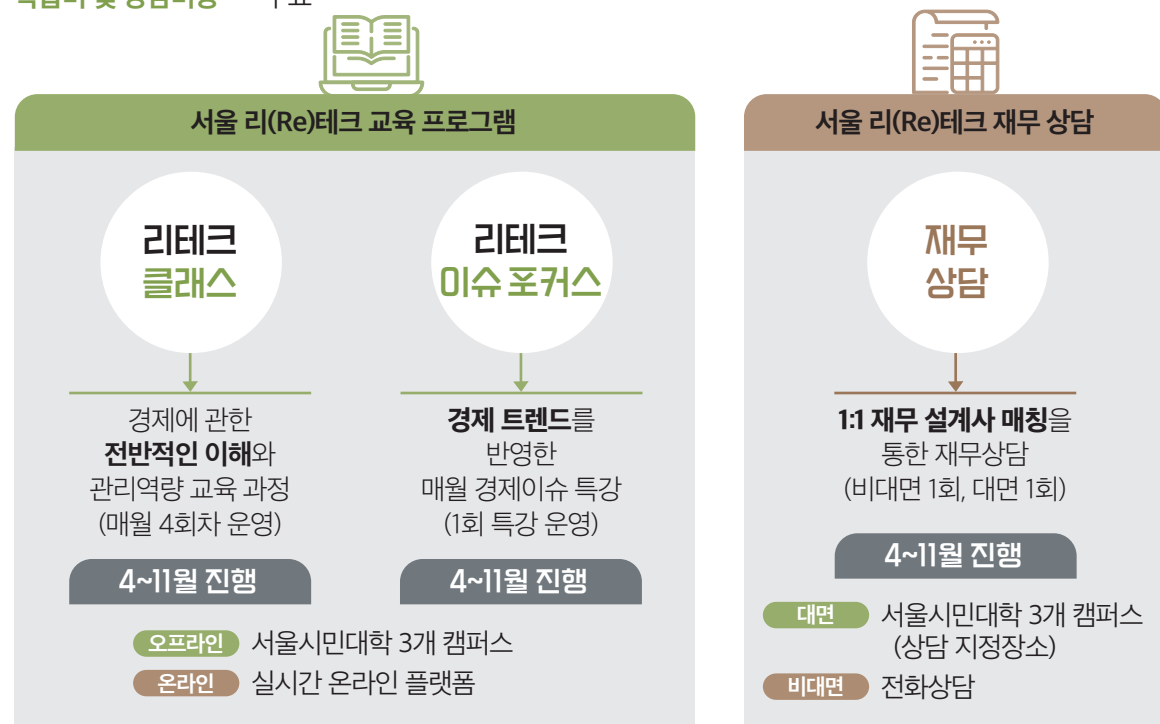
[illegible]

서울 리(Re)테크 교육 프로그램

리테크
클래스

경제에 관한
전반적인 이해와
관리역량 교육 과정
(매월 4회차 운영)

4~11월 진행

리테크
이슈 포커스

경제 트렌드를
반영한
매월 경제이슈 특강
(1회 특강 운영)

4~11월 진행

오프라인 서울시민대학 3개 캠퍼스
온라인 실시간 온라인 플랫폼

서울 리(Re)테크 재무 상담

재무
상담

1:1 재무 설계사 매칭을
통한 재무상담
(비대면 1회, 대면 1회)

4~11월 진행

대면 서울시민대학 3개 캠퍼스
(상담 지정장소)
비대면 전화상담